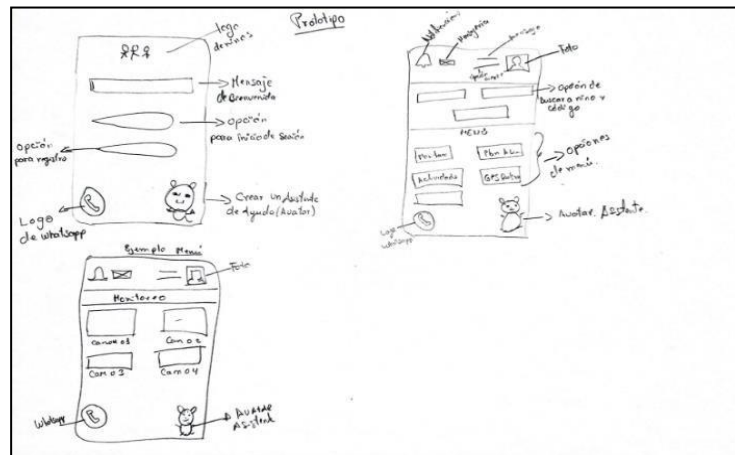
Prototipo

Logo de niños

Mensaje de bienvenida

opción para inicio de sesión

opción para registro

Logo de whatsapp

Crear un asistente de ayuda (Avatar)

Notificación

Mensajería

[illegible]

Foto

opción de buscar a niño x código

MENU

Pro. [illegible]

Plan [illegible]

Actividades

GPS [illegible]

opciones de menú

Logo whatsapp

Avatar Asistente

Ejemplo Menú

Foto

Monitoreo

Cam o 1

Cam o 2

Cam o 3

Cam o 4

Whatsapp

AVATAR Asistente